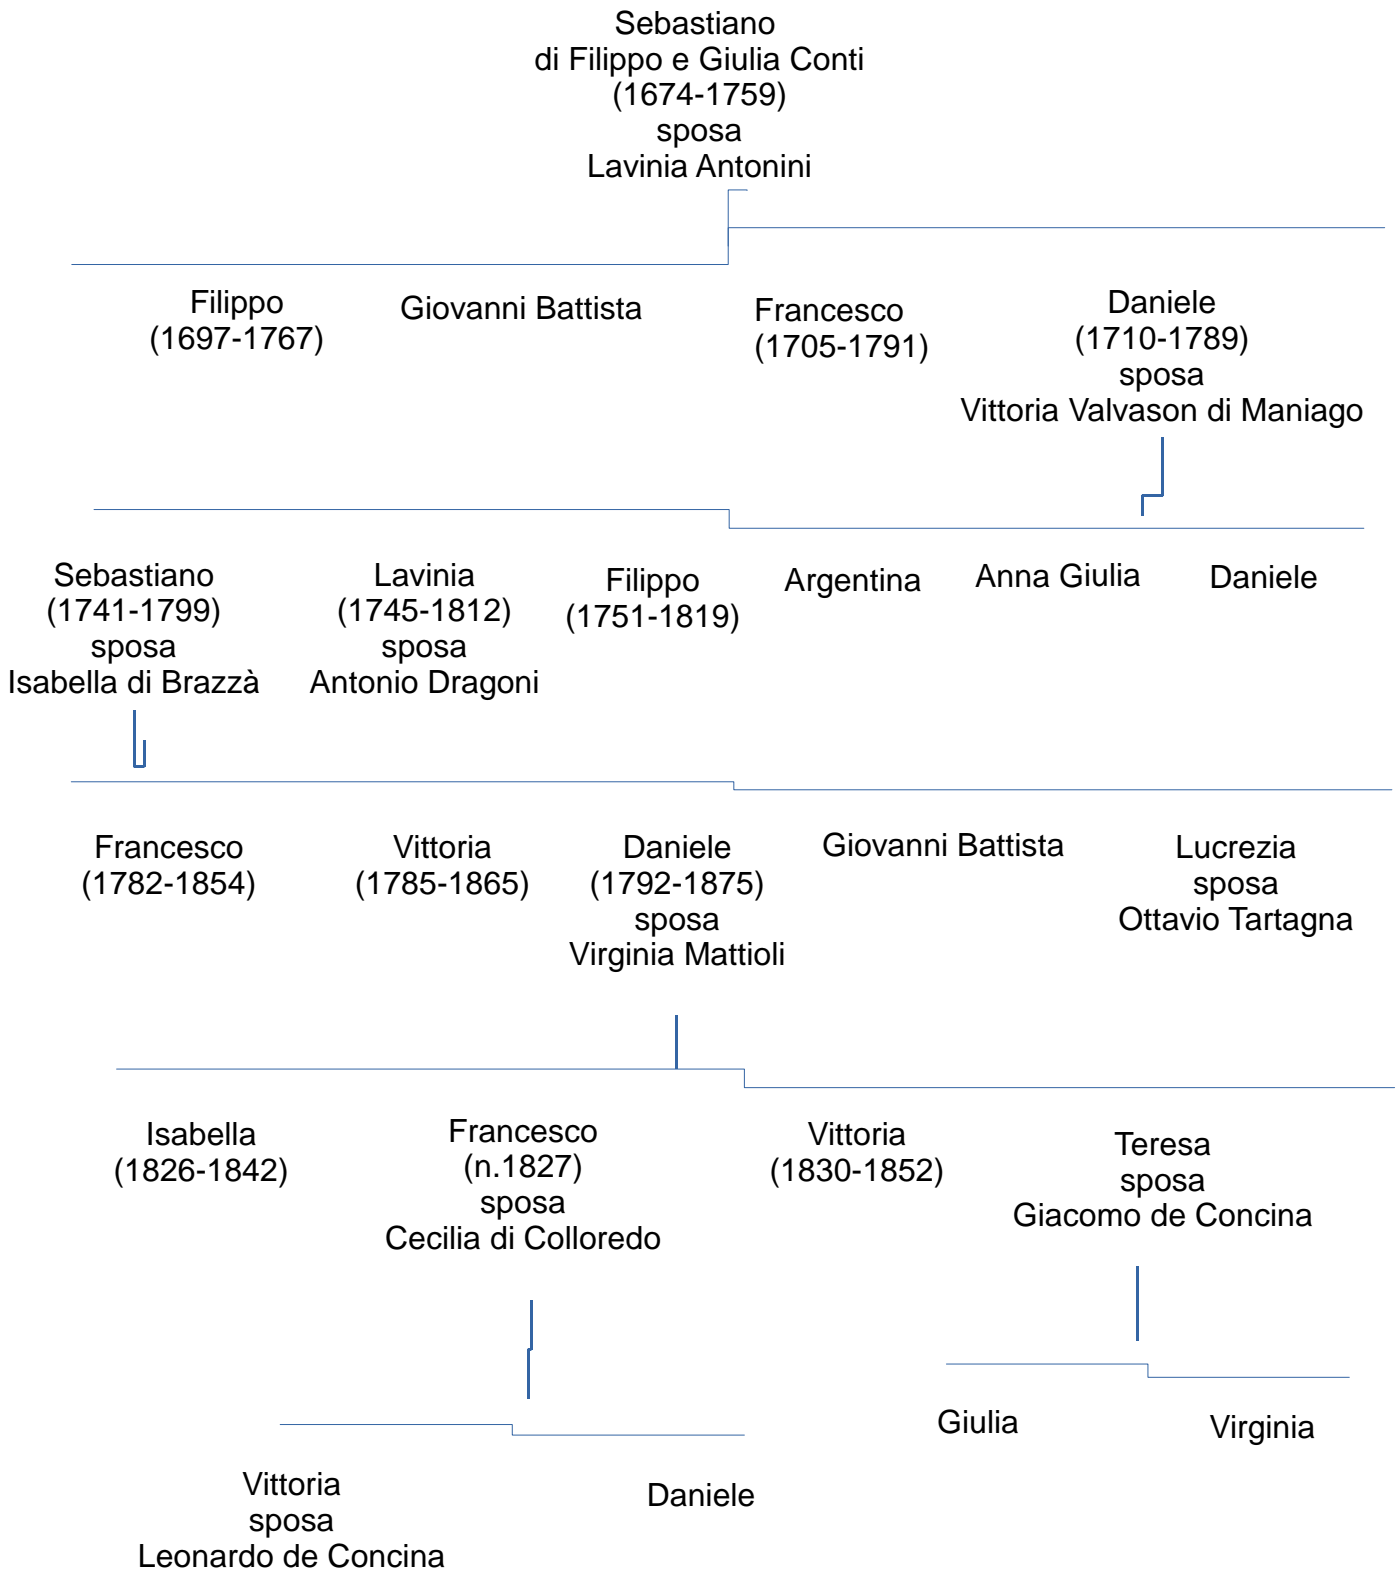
Sebastiano
di Filippo e Giulia Conti
(1674-1759)
sposa
Lavinia Antonini

Filippo
(1697-1767)

Giovanni Battista

Francesco
(1705-1791)

Daniele
(1710-1789)
sposa
Vittoria Valvason di Maniago

Sebastiano
(1741-1799)
sposa
Isabella di Brazzà

Lavinia
(1745-1812)
sposa
Antonio Dragoni

Filippo
(1751-1819)

Argentina

Anna Giulia

Daniele

Francesco
(1782-1854)

Vittoria
(1785-1865)

Daniele
(1792-1875)
sposa
Virginia Mattioli

Giovanni Battista

Lucrezia
sposa
Ottavio Tartagna

Isabella
(1826-1842)

Francesco
(n.1827)
sposa
Cecilia di Colloredo

Vittoria
(1830-1852)

Teresa
sposa
Giacomo de Concina

Vittoria
sposa
Leonardo de Concina

Daniele

Giulia

Virginia